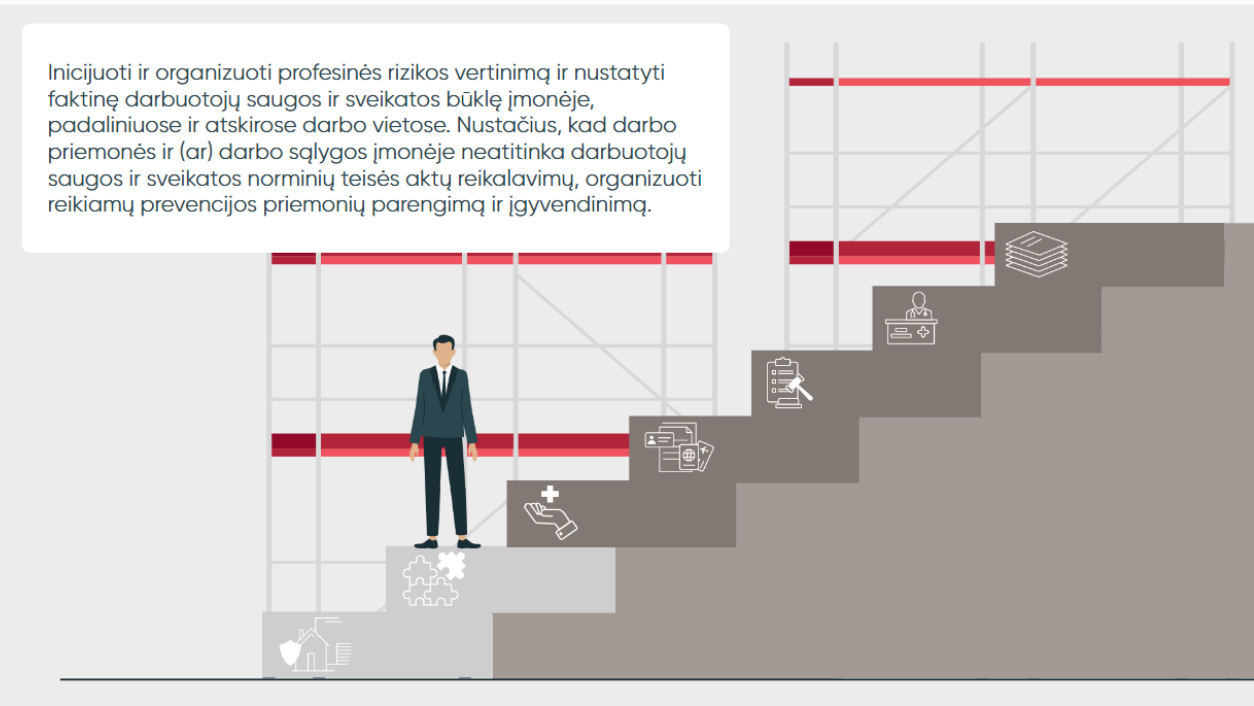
Inicijuoti ir organizuoti profesinės rizikos vertinimą ir nustatyti faktinę darbuotojų saugos ir sveikatos būklę įmonėje, padaliniuose ir atskirose darbo vietose. Nustačius, kad darbo priemonės ir (ar) darbo sąlygos įmonėje neatitinka darbuotojų saugos ir sveikatos norminių teisės aktų reikalavimų, organizuoti reikiamų prevencijos priemonių parengimą ir įgyvendinimą.